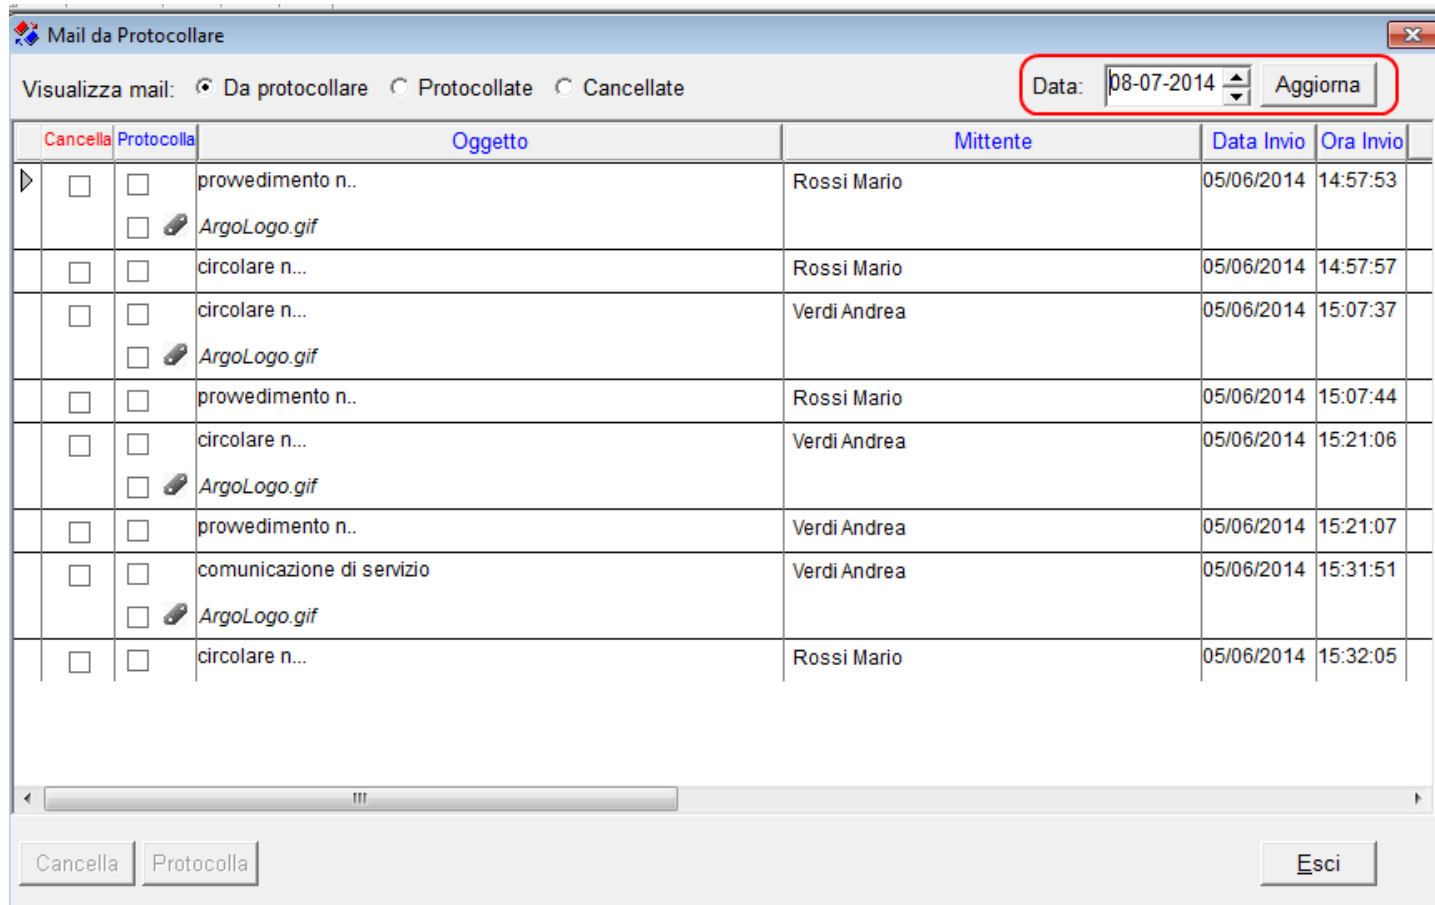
Mail da Protocollare

Visualizza mail: Da protocollare Protocollate Cancellate

Data: 08-07-2014 Aggiorna

| Cancella | Protocolla | Oggetto | Mittente | Data Invio | Ora Invio |
|---|---|---|---|---|---|
| | | provvedimento n.. | Rossi Mario | 05/06/2014 | 14:57:53 |
| | | ArgoLogo.gif | | | |
| | | circolare n... | Rossi Mario | 05/06/2014 | 14:57:57 |
| | | circolare n... | Verdi Andrea | 05/06/2014 | 15:07:37 |
| | | ArgoLogo.gif | | | |
| | | provvedimento n.. | Rossi Mario | 05/06/2014 | 15:07:44 |
| | | circolare n... | Verdi Andrea | 05/06/2014 | 15:21:06 |
| | | ArgoLogo.gif | | | |
| | | provvedimento n.. | Verdi Andrea | 05/06/2014 | 15:21:07 |
| | | comunicazione di servizio | Verdi Andrea | 05/06/2014 | 15:31:51 |
| | | ArgoLogo.gif | | | |
| | | circolare n... | Rossi Mario | 05/06/2014 | 15:32:05 |

Cancella Protocolla Esci